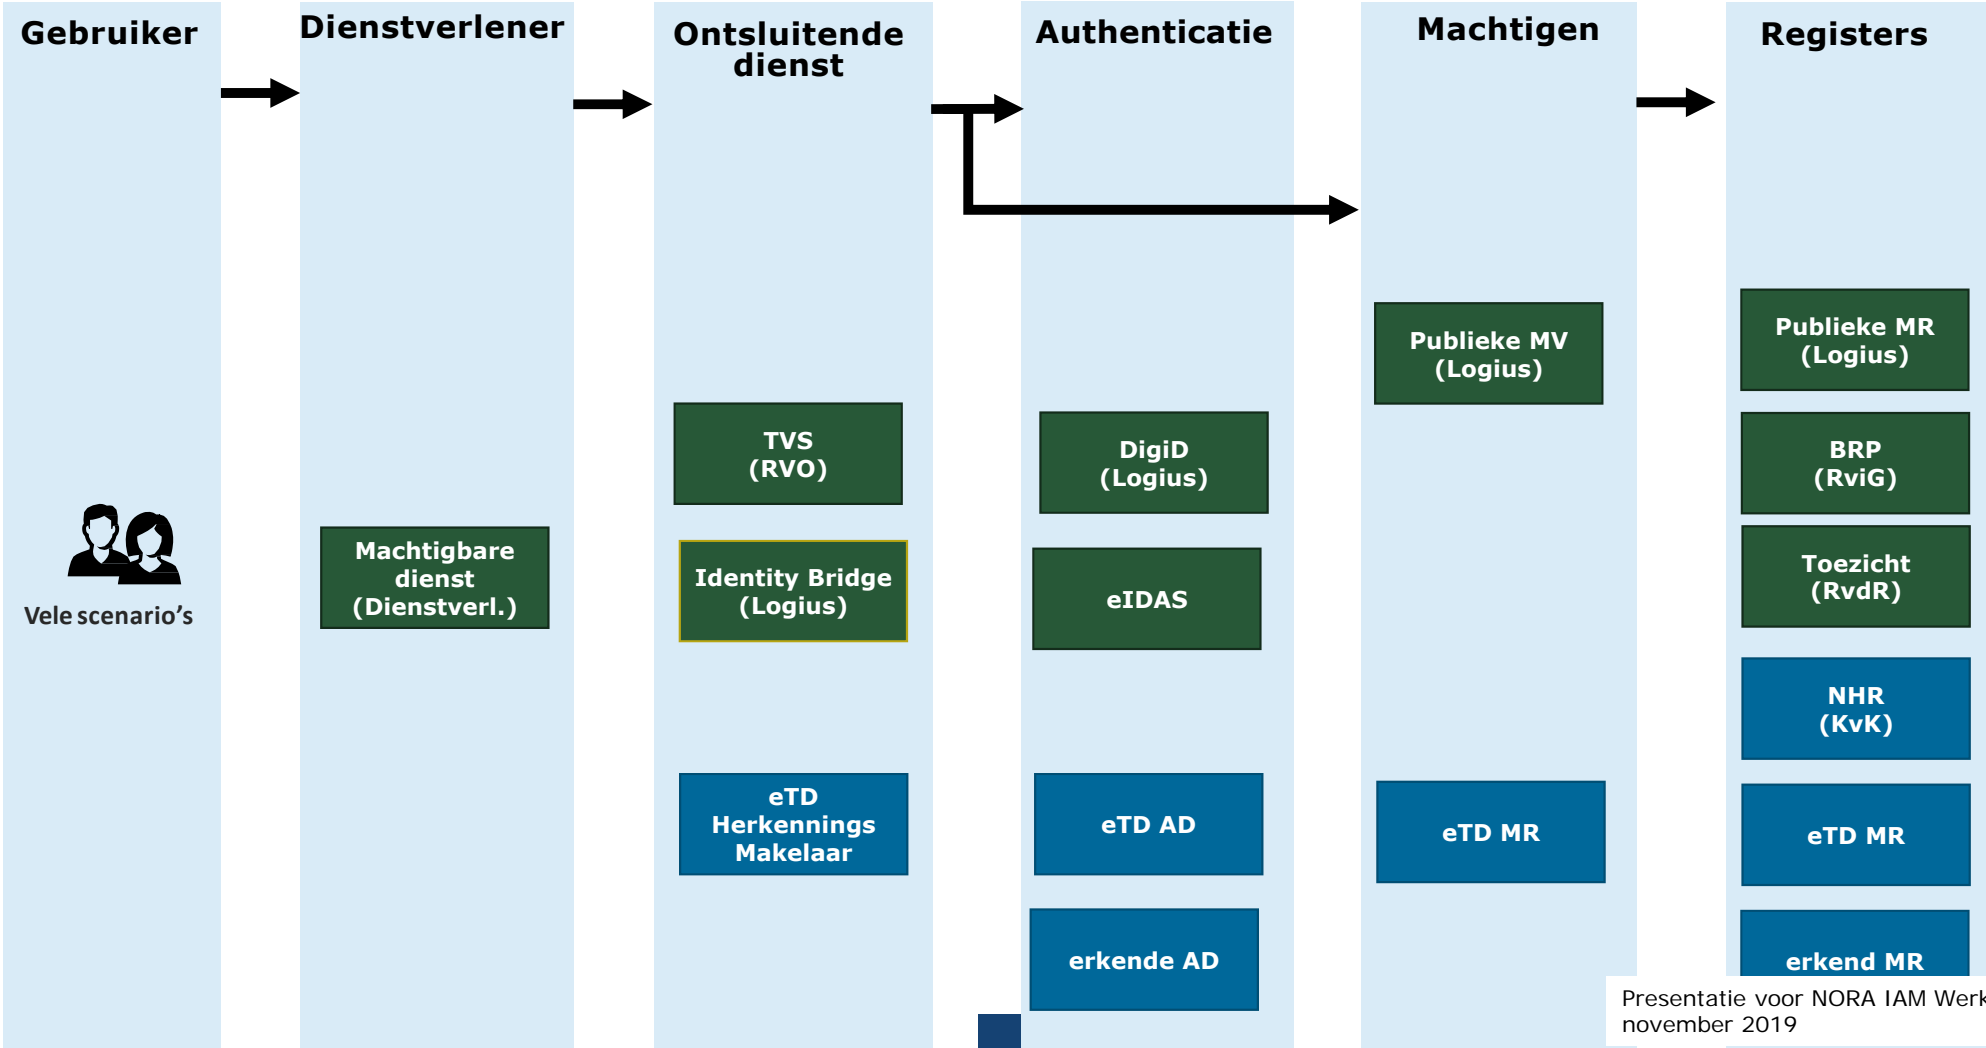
Gebruiker

Vele scenario's

Dienstverlener

Machtigbare dienst (Dienstverl.)

Ontsluitende dienst

TVS (RVO)

Identity Bridge (Logius)

eTD Herkennings Makelaar

Authenticatie

DigiD (Logius)

eIDAS

eTD AD

erkende AD

Machtigen

Publieke MV (Logius)

eTD MR

Registers

Publieke MR (Logius)

BRP (RviG)

Toezicht (RvdR)

NHR (KvK)

eTD MR

erkend MR

Presentatie voor NORA IAM Werk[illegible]
november 2019